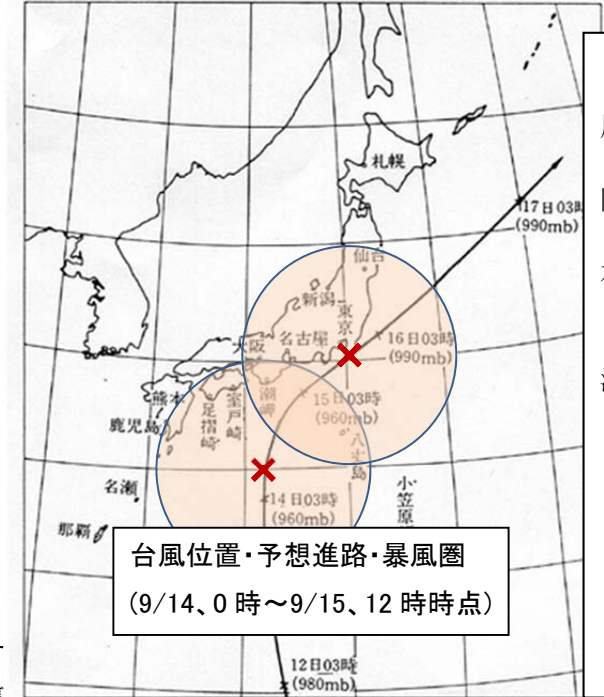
札幌

17日03時
(990mb)

仙台
新潟
東京
名古屋
大阪
16日03時
(990mb)
熊本
室戸岬
潮岬
15日03時
(960mb)
鹿児島
足摺岬
八丈島
14日03時
(960mb)
名瀬
小笠原
那覇

台風位置・予想進路・暴風圏
(9/14、0 時～9/15、12 時時点)

12日03時
(980mb)